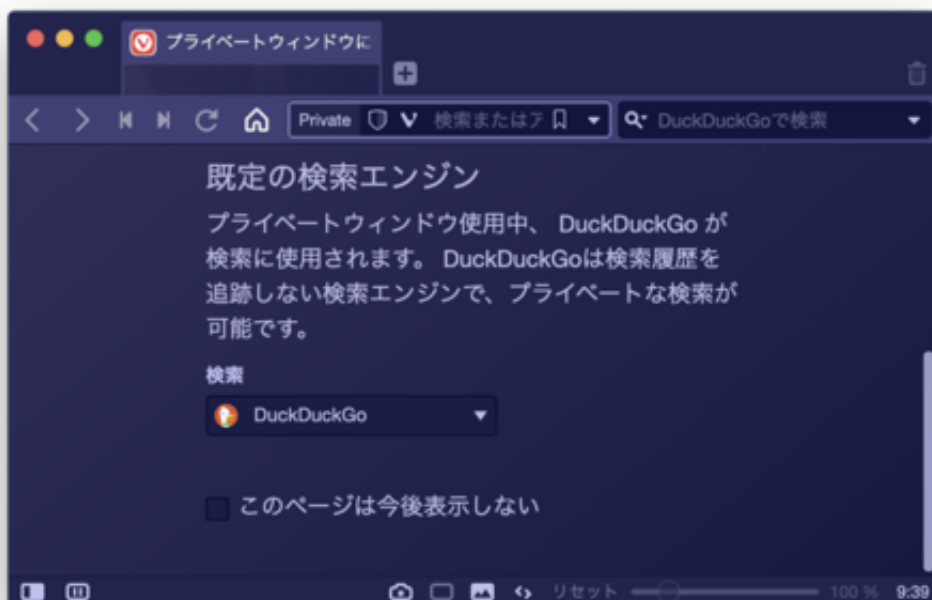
プライベートウィンドウに

Private 検索またはア

DuckDuckGoで検索

既定の検索エンジン

プライベートウィンドウ使用中、 DuckDuckGo が検索に使用されます。 DuckDuckGoは検索履歴を追跡しない検索エンジンで、プライベートな検索が可能です。

検索

DuckDuckGo

このページは今後表示しない

リセット 100 % 9:39